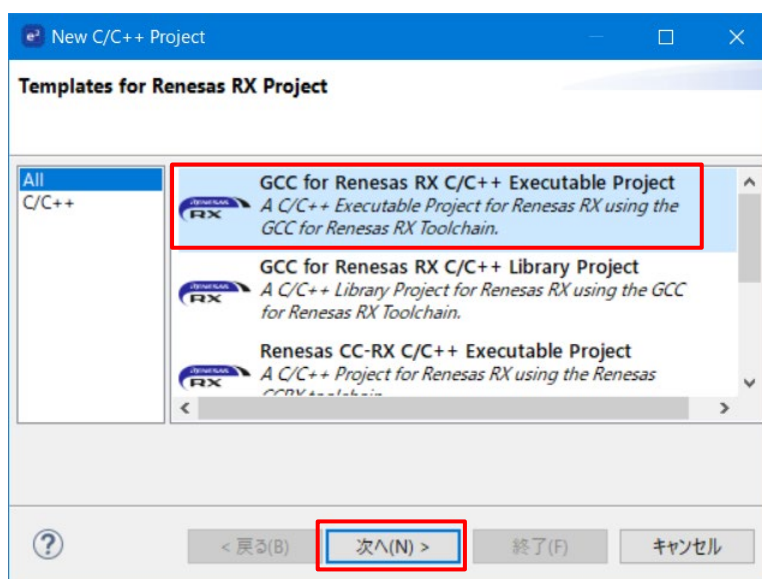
New C/C++ Project

Templates for Renesas RX Project

All
C/C++

GCC for Renesas RX C/C++ Executable Project
A C/C++ Executable Project for Renesas RX using the GCC for Renesas RX Toolchain.

GCC for Renesas RX C/C++ Library Project
A C/C++ Library Project for Renesas RX using the GCC for Renesas RX Toolchain.

Renesas CC-RX C/C++ Executable Project
A C/C++ Project for Renesas RX using the Renesas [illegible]

< 戻る(B)
次へ(N) >
終了(F)
キャンセル